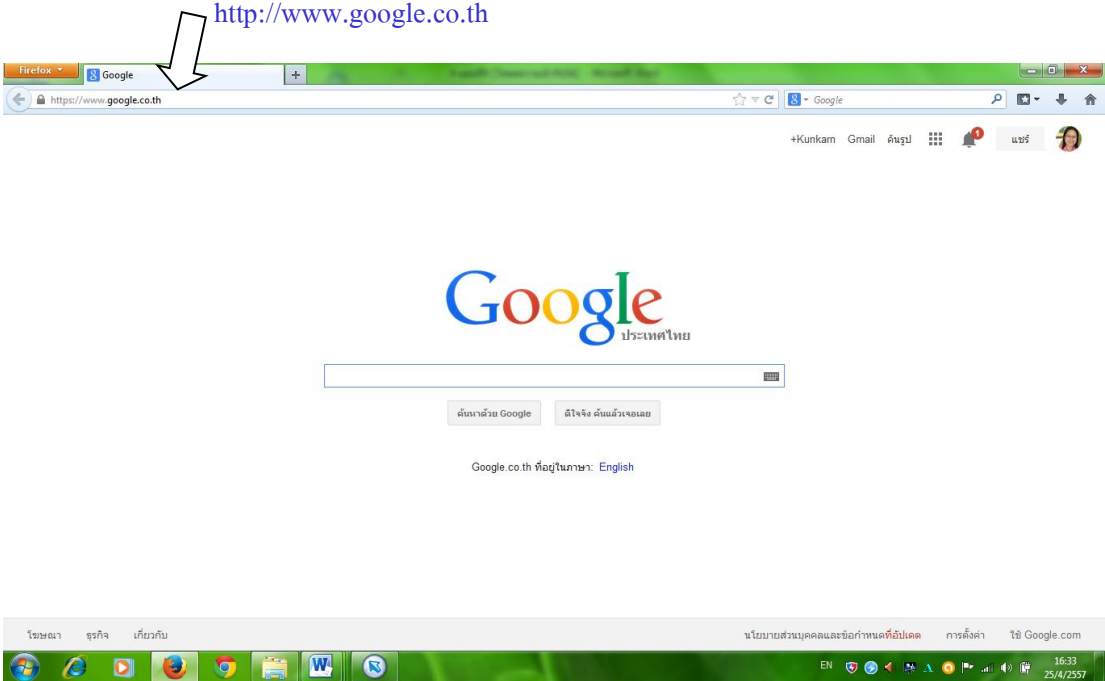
http://www.google.co.th

Firefox

Google

https://www.google.co.th

Google

+Kunkarn Gmail ค้นรูป

1

แชร์

Google
ประเทศไทย

ค้นหาด้วย Google

ดีใจจัง ค้นแล้วเจอเลย

Google.co.th ที่อยู่ในภาษา: English

โฆษณา ธุรกิจ เกี่ยวกับ

นโยบายส่วนบุคคลและข้อกำหนดที่อัปเดต การตั้งค่า ใช้ Google.com

EN

16:33
25/4/2557